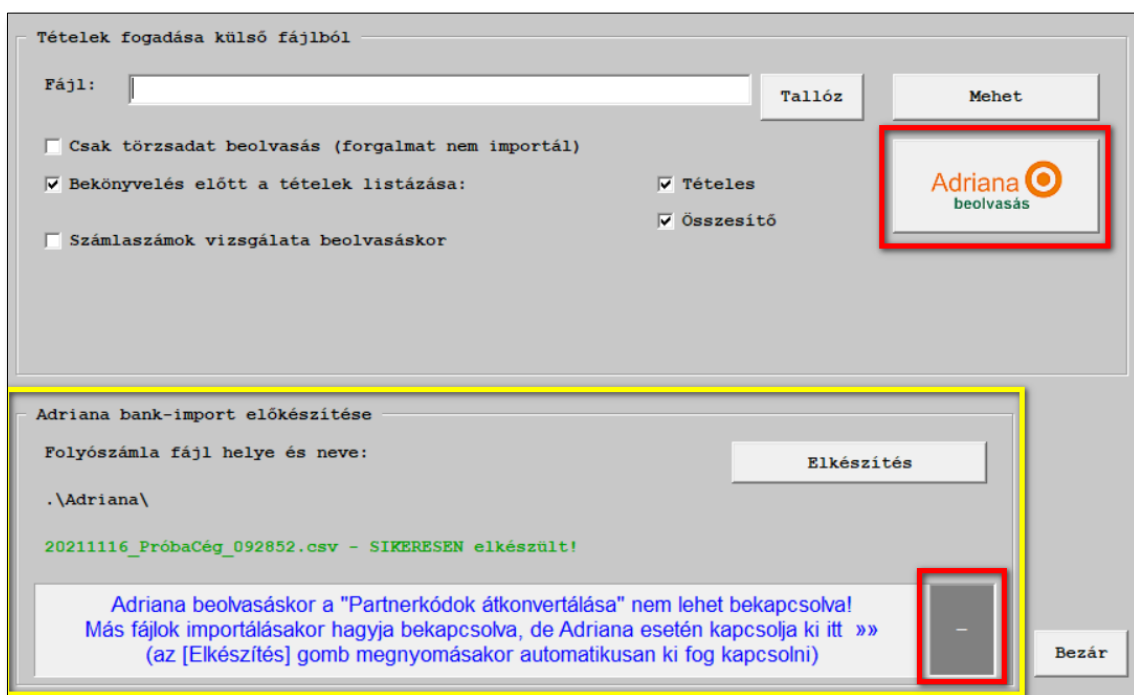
Tételek fogadása külső fájlból

Fájl:

Tallóz

Mehet

Csak törzsadat beolvasás (forgalmat nem importál)

Bekönyvelés előtt a tételek listázása:

Tételes

Összesítő

Számlaszámok vizsgálata beolvasáskor

Adriana
beolvasás

Adriana bank-import előkészítése

Folyószámla fájl helye és neve:

Elkészítés

.\Adriana\

20211116_PróbaCég_092852.csv - SIKERESEN elkészült!

Adriana beolvasáskor a "Partnerkódok átkonvertálása" nem lehet bekapcsolva!
Más fájlok importálásakor hagyja bekapcsolva, de Adriana esetén kapcsolja ki itt »»
(az [Elkészítés] gomb megnyomásakor automatikusan ki fog kapcsolni)

–

Bezár